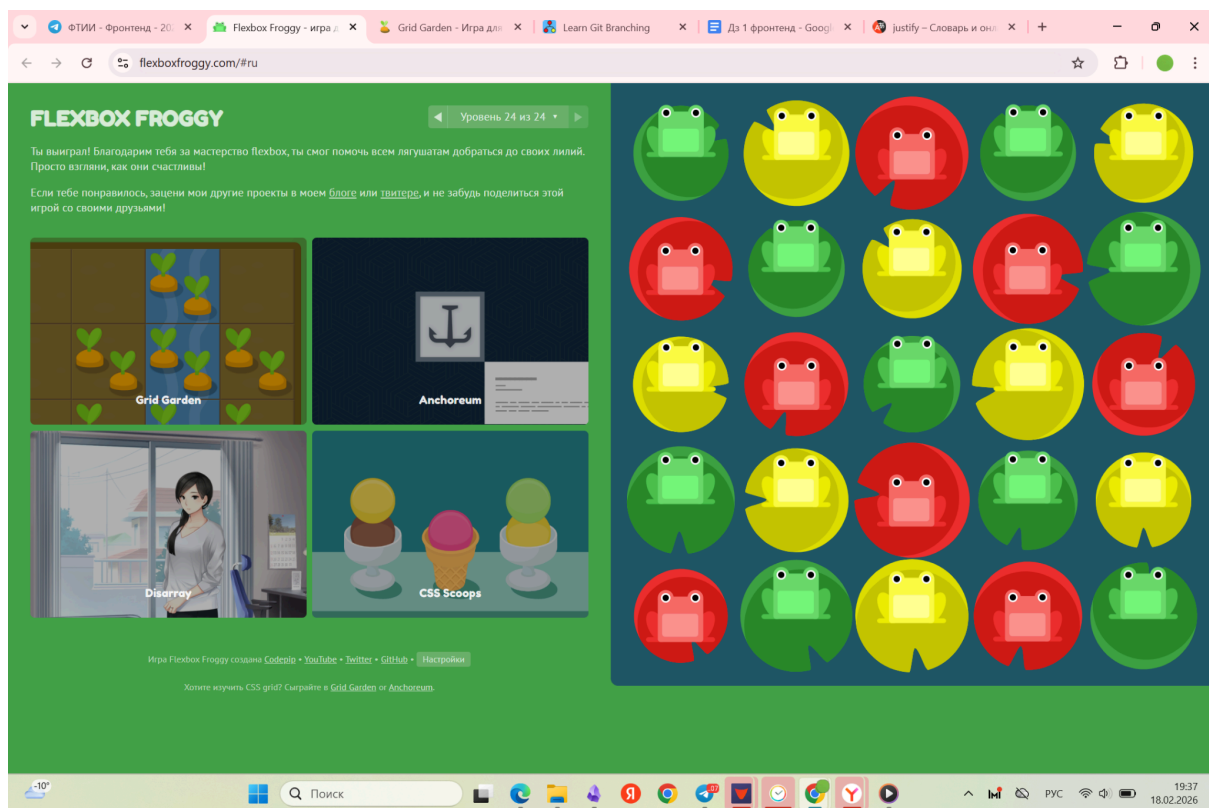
ФТИИ - Фронтенд - 20 | Flexbox Froggy - игра д | Grid Garden - Игра для | Learn Git Branching | Дз 1 фронтенд - Googl | justify – Словарь и онл

flexboxfroggy.com/#ru

FLEXBOX FROGGY

Уровень 24 из 24 ▾

Ты выиграл! Благодарим тебя за мастерство flexbox, ты смог помочь всем лягушатам добраться до своих лилий. Просто взгляни, как они счастливы!

Если тебе понравилось, зацени мои другие проекты в моем блоге или твитере, и не забудь поделиться этой игрой со своими друзьями!

Grid Garden

Anchoreum

Disarray

CSS Scoops

Игра Flexbox Froggy создана Codepip • YouTube • Twitter • GitHub • Настройки

Хотите изучить CSS grid? Сыграйте в Grid Garden or Anchoreum.

-10°

Поиск

РУС

19:37
18.02.2026